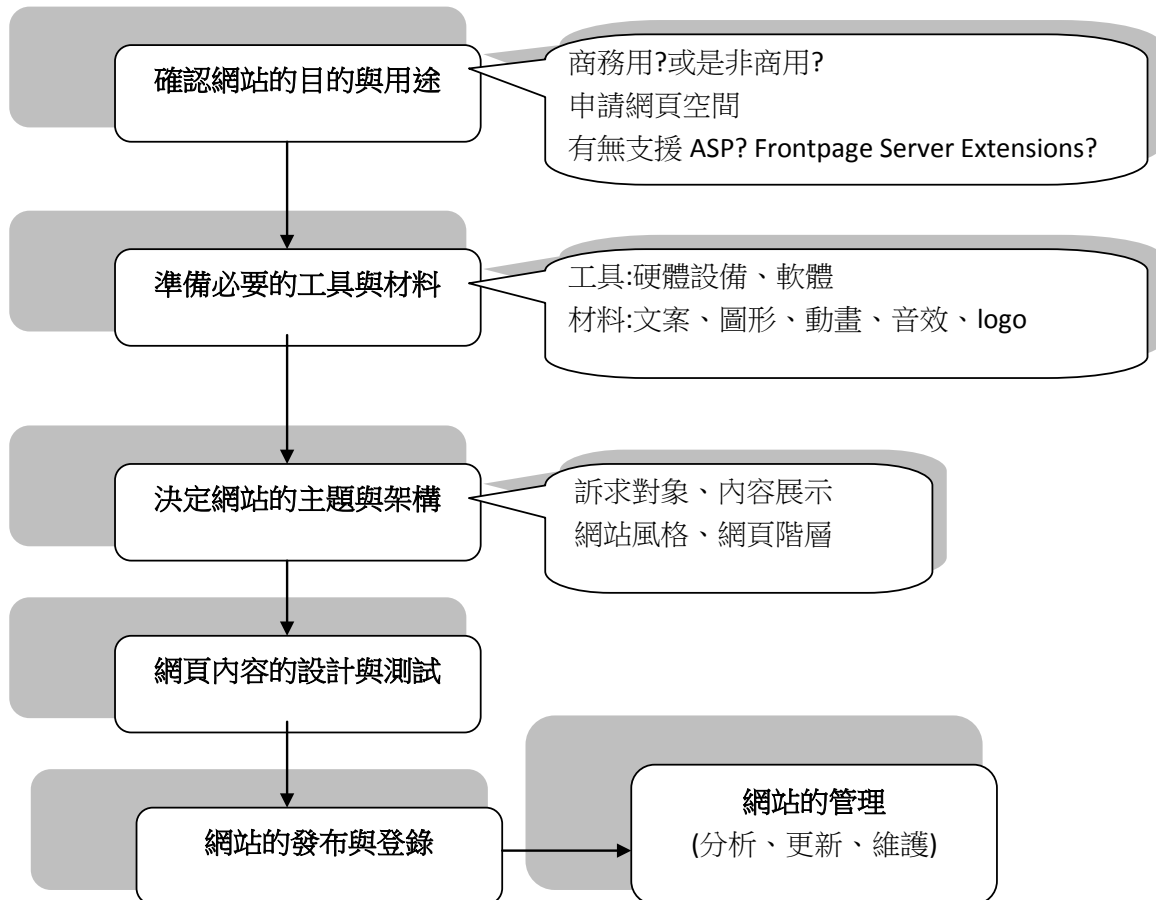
確認網站的目的與用途

商務用?或是非商用?
申請網頁空間
有無支援 ASP? Frontpage Server Extensions?

準備必要的工具與材料

工具:硬體設備、軟體
材料:文案、圖形、動畫、音效、logo

決定網站的主題與架構

訴求對象、內容展示
網站風格、網頁階層

網頁內容的設計與測試

網站的發布與登錄

網站的管理
(分析、更新、維護)